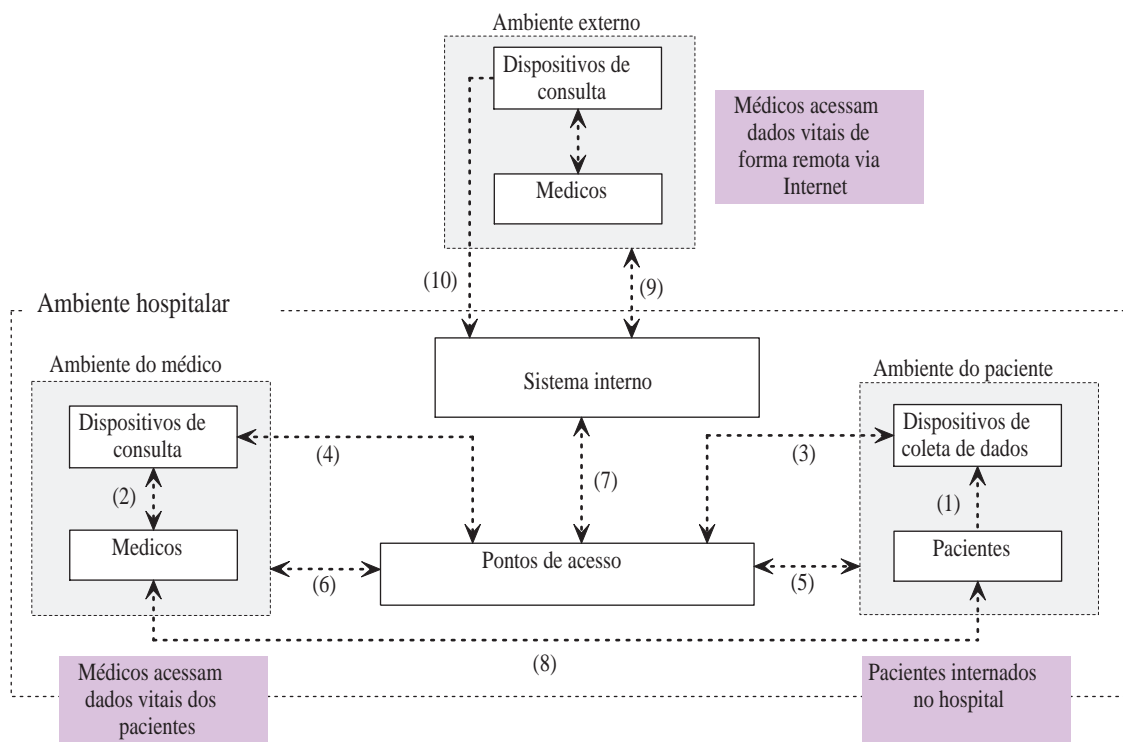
Ambiente externo

Dispositivos de consulta

Medicos

Médicos acessam dados vitais de forma remota via Internet

(10)

(9)

Ambiente hospitalar

Sistema interno

Ambiente do médico

Dispositivos de consulta

(4)

(2)

Medicos

(7)

Ambiente do paciente

Dispositivos de coleta de dados

(3)

(1)

Pacientes

Pontos de acesso

(6)

(5)

(8)

Médicos acessam dados vitais dos pacientes

Pacientes internados no hospital